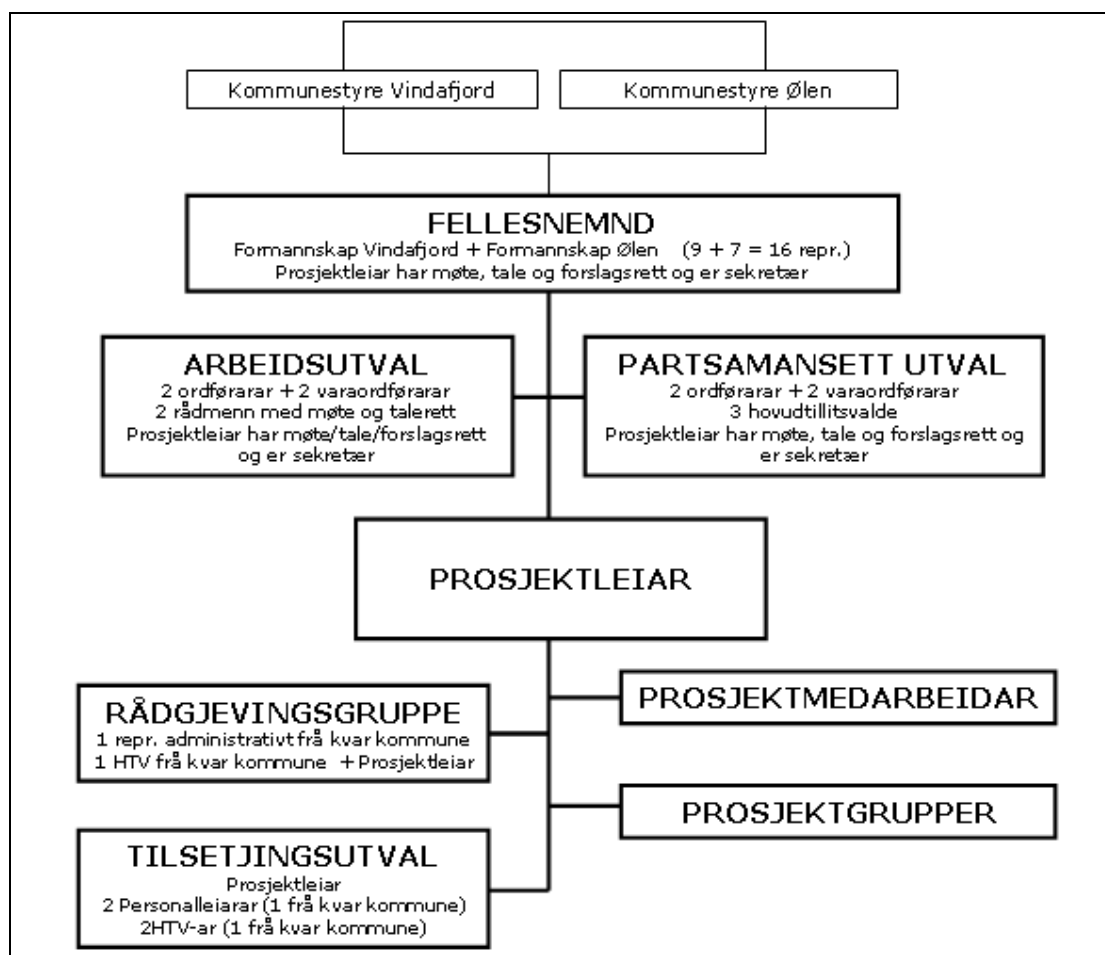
Kommunestyre Vindafjord

Kommunestyre Ølen

FELLESNEMND
Formannskap Vindafjord + Formannskap Ølen (9 + 7 = 16 repr.)
Prosjektleiar har møte, tale og forslagsrett og er sekretær

ARBEIDSUTVAL
2 ordførarar + 2 varaordførarar
2 rådmenn med møte og talerett
Prosjektleiar har møte/tale/forslagsrett og er sekretær

PARTSAMANSETT UTVAL
2 ordførarar + 2 varaordførarar
3 hovudtillitsvalde
Prosjektleiar har møte, tale og forslagsrett og er sekretær

PROSJEKTLEIAR

RÅDGJEVINGSGRUPPE
1 repr. administrativt frå kvar kommune
1 HTV frå kvar kommune + Prosjektleiar

PROSJEKTMEDARBEIDAR

PROSJEKTGRUPPER

TILSETJINGSUTVAL
Prosjektleiar
2 Personalleiarar (1 frå kvar kommune)
2HTV-ar (1 frå kvar kommune)